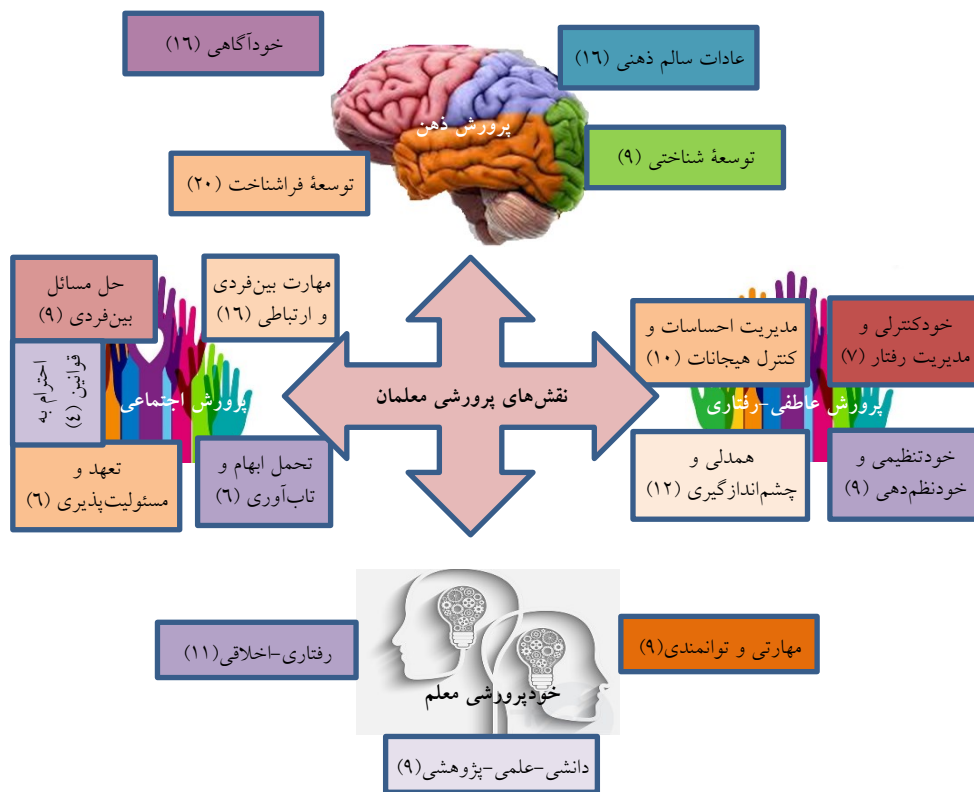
خودآگاهی (۱۶)

عادات سالم ذهنی (۱۶)

پرورش ذهن

توسعهٔ شناختی (۹)

توسعهٔ فراشناخت (۲۰)

حل مسائل بین‌فردی (۹)

مهارت بین‌فردی و ارتباطی (۱۶)

احترام به قوانین (۴)

پرورش اجتماعی

تعهد و مسئولیت‌پذیری (۶)

تحمل ابهام و تاب‌آوری (۶)

نقش‌های پرورشی معلمان

مدیریت احساسات و کنترل هیجانات (۱۰)

خودکنترلی و مدیریت رفتار (۷)

پرورش عاطفی-رفتاری

همدلی و چشم‌اندازگیری (۱۲)

خودتنظیمی و خودنظم‌دهی (۹)

رفتاری-اخلاقی(۱۱)

مهارتی و توانمندی(۹)

خودپرورشی معلم

دانشی-علمی-پژوهشی(۹)